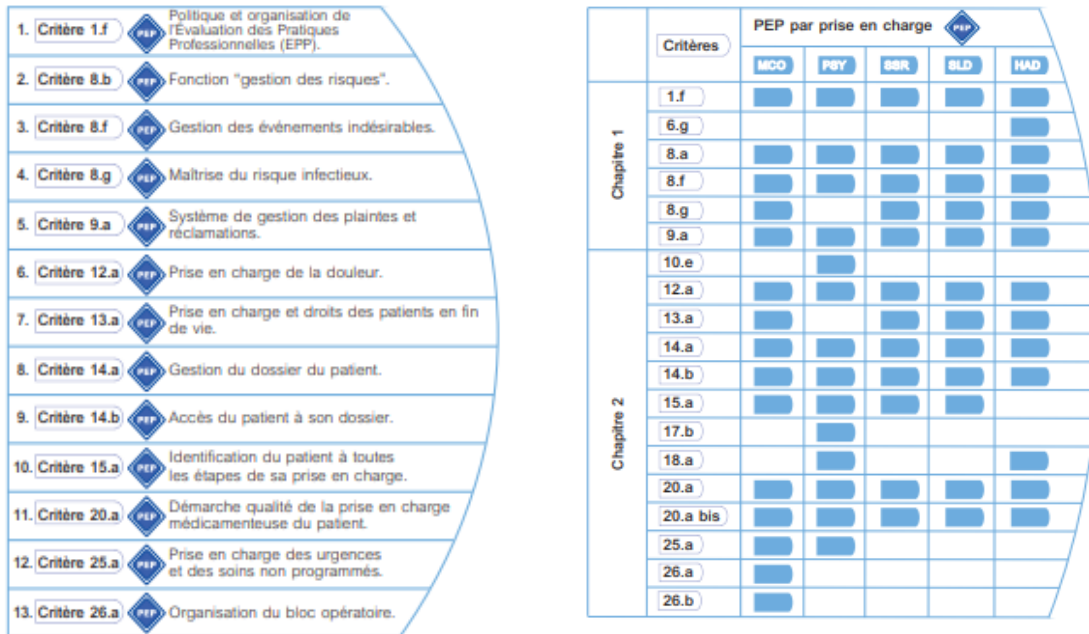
1. Critère 1.f PEP Politique et organisation de l'Évaluation des Pratiques Professionnelles (EPP).

2. Critère 8.b PEP Fonction "gestion des risques".

3. Critère 8.f PEP Gestion des événements indésirables.

4. Critère 8.g PEP Maîtrise du risque infectieux.

5. Critère 9.a PEP Système de gestion des plaintes et réclamations.

6. Critère 12.a PEP Prise en charge de la douleur.

7. Critère 13.a PEP Prise en charge et droits des patients en fin de vie.

8. Critère 14.a PEP Gestion du dossier du patient.

9. Critère 14.b PEP Accès du patient à son dossier.

10. Critère 15.a PEP Identification du patient à toutes les étapes de sa prise en charge.

11. Critère 20.a PEP Démarche qualité de la prise en charge médicamenteuse du patient.

12. Critère 25.a PEP Prise en charge des urgences et des soins non programmés.

13. Critère 26.a PEP Organisation du bloc opératoire.

| | Critères | PEP par prise en charge PEP | | | | |
|---|---|---|---|---|---|---|
| | | MCO | PSY | SSR | SLD | HAD |
| Chapitre 1 | 1.f | | | | | |
| | 6.g | | | | | |
| | 8.a | | | | | |
| | 8.f | | | | | |
| | 8.g | | | | | |
| | 9.a | | | | | |
| Chapitre 2 | 10.e | | | | | |
| | 12.a | | | | | |
| | 13.a | | | | | |
| | 14.a | | | | | |
| | 14.b | | | | | |
| | 15.a | | | | | |
| | 17.b | | | | | |
| | 18.a | | | | | |
| | 20.a | | | | | |
| | 20.a bis | | | | | |
| | 25.a | | | | | |
| | 26.a | | | | | |
| | 26.b | | | | | |